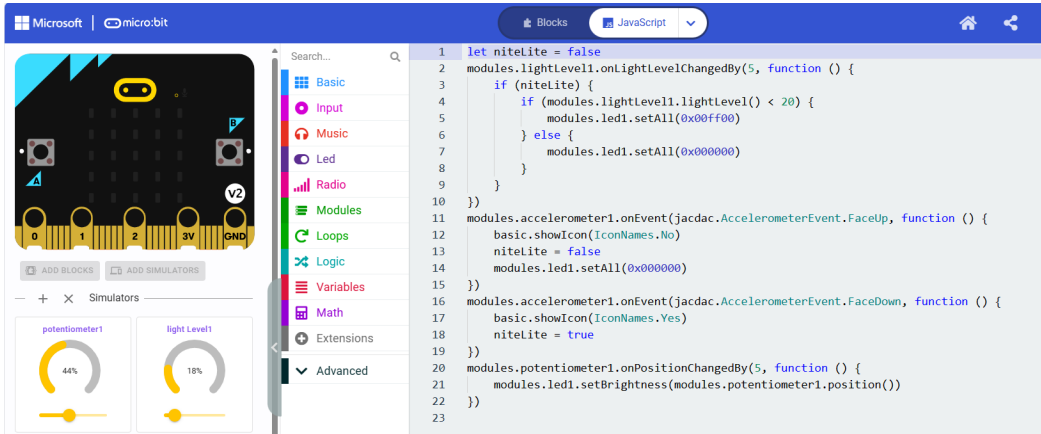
Microsoft | micro:bit

Blocks JavaScript

B
A
V2
0 1 2 3V GND

ADD BLOCKS ADD SIMULATORS

Simulators

potentiometer1
44%

light Level1
18%

Search...

Basic
Input
Music
Led
Radio
Modules
Loops
Logic
Variables
Math
Extensions
Advanced

1 let niteLite = false
2 modules.lightLevel1.onLightLevelChangedBy(5, function () {
3     if (niteLite) {
4         if (modules.lightLevel1.lightLevel() < 20) {
5             modules.led1.setAll(0x00ff00)
6         } else {
7             modules.led1.setAll(0x000000)
8         }
9     }
10 })
11 modules.accelerometer1.onEvent(jacdac.AccelerometerEvent.FaceUp, function () {
12     basic.showIcon(IconNames.No)
13     niteLite = false
14     modules.led1.setAll(0x000000)
15 })
16 modules.accelerometer1.onEvent(jacdac.AccelerometerEvent.FaceDown, function () {
17     basic.showIcon(IconNames.Yes)
18     niteLite = true
19 })
20 modules.potentiometer1.onPositionChangedBy(5, function () {
21     modules.led1.setBrightness(modules.potentiometer1.position())
22 })
23